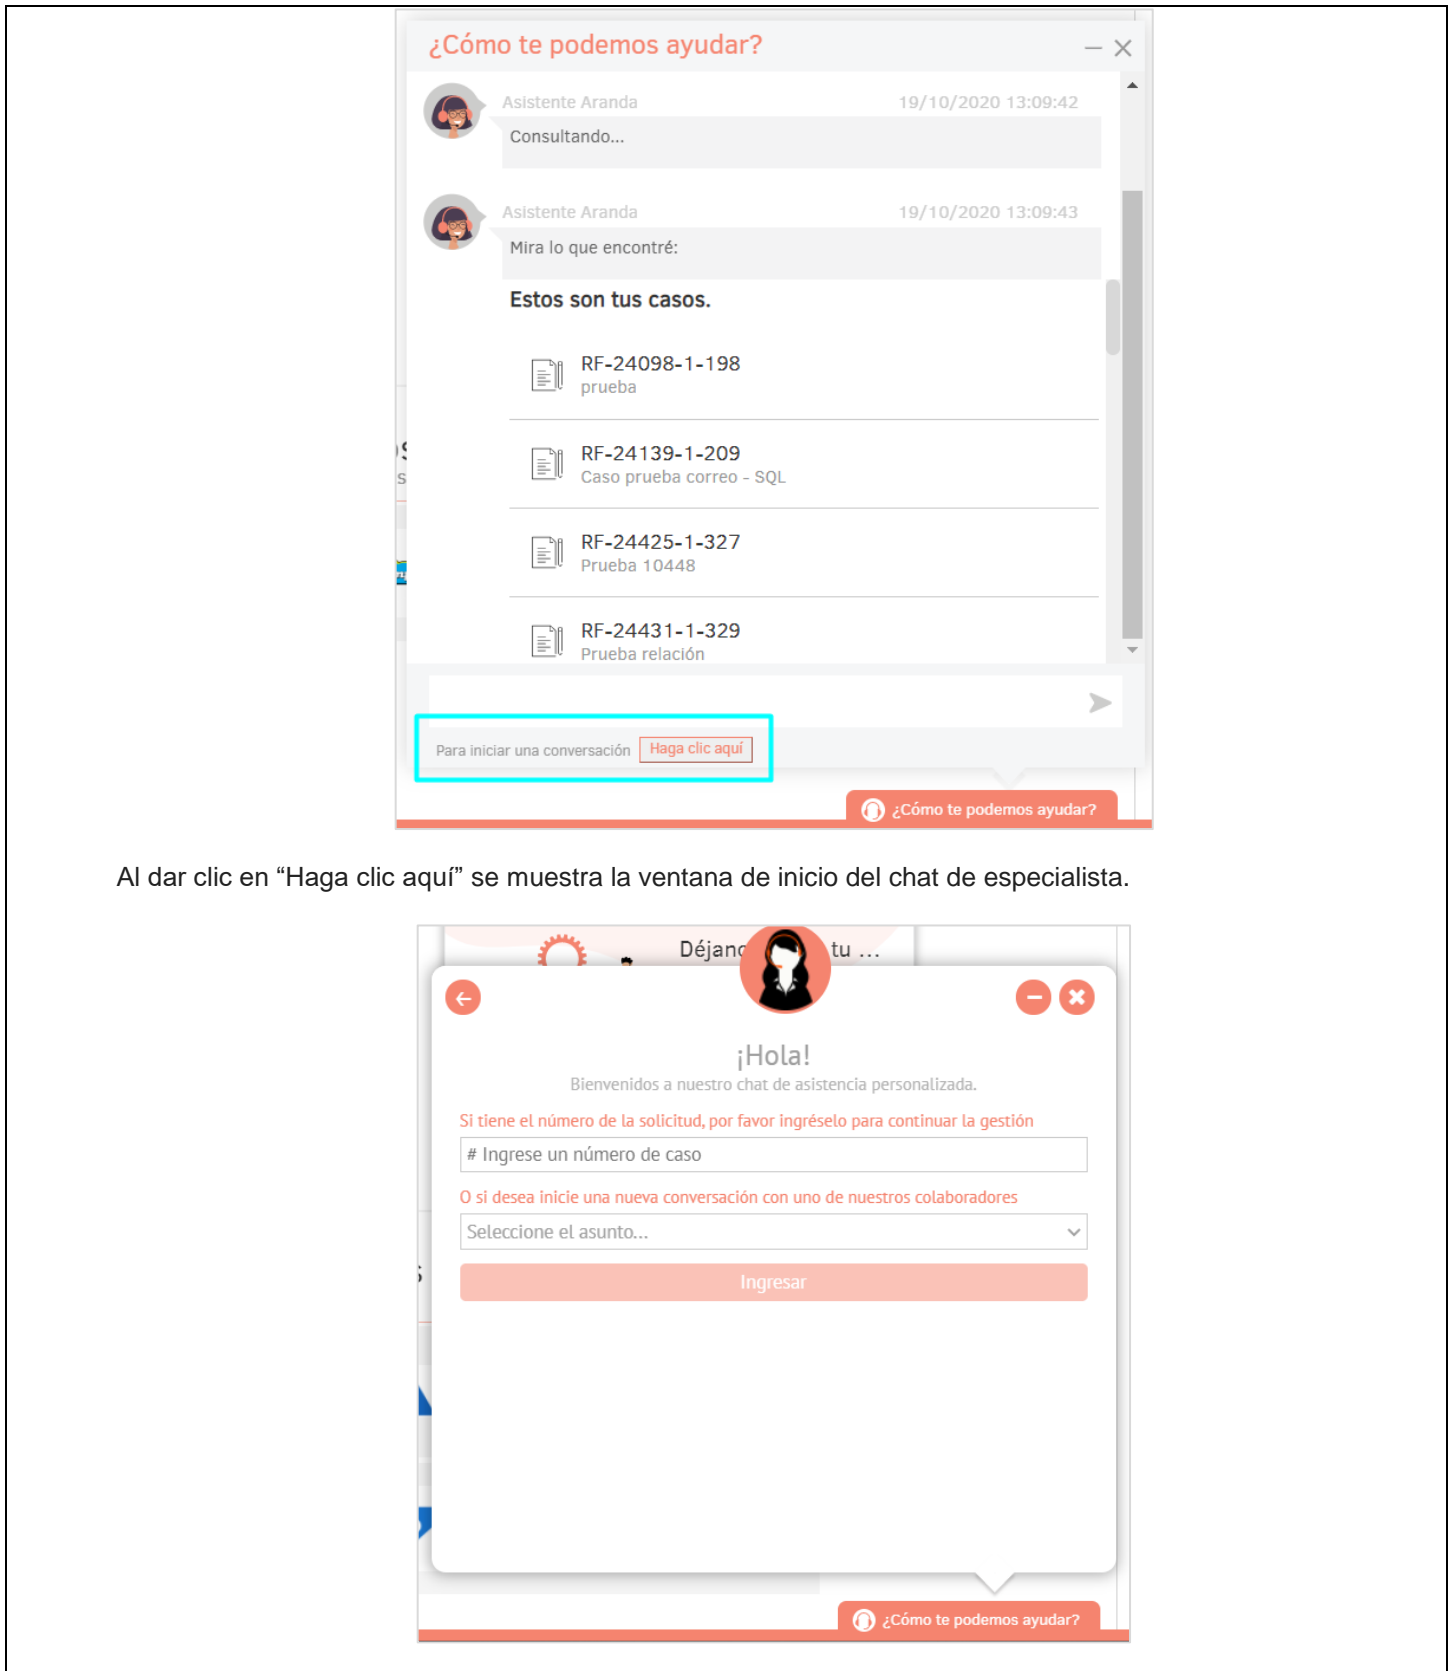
¿Cómo te podemos ayudar?

Asistente Aranda 19/10/2020 13:09:42

Consultando...

Asistente Aranda 19/10/2020 13:09:43

Mira lo que encontré:

Estos son tus casos.

RF-24098-1-198
prueba

RF-24139-1-209
Caso prueba correo - SQL

RF-24425-1-327
Prueba 10448

RF-24431-1-329
Prueba relación

Para iniciar una conversación Haga clic aquí

¿Cómo te podemos ayudar?

Al dar clic en “Haga clic aquí” se muestra la ventana de inicio del chat de especialista.

Déjan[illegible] tu ...

¡Hola!

Bienvenidos a nuestro chat de asistencia personalizada.

Si tiene el número de la solicitud, por favor ingréselo para continuar la gestión

# Ingrese un número de caso

O si desea inicie una nueva conversación con uno de nuestros colaboradores

Seleccione el asunto...

Ingresar

¿Cómo te podemos ayudar?